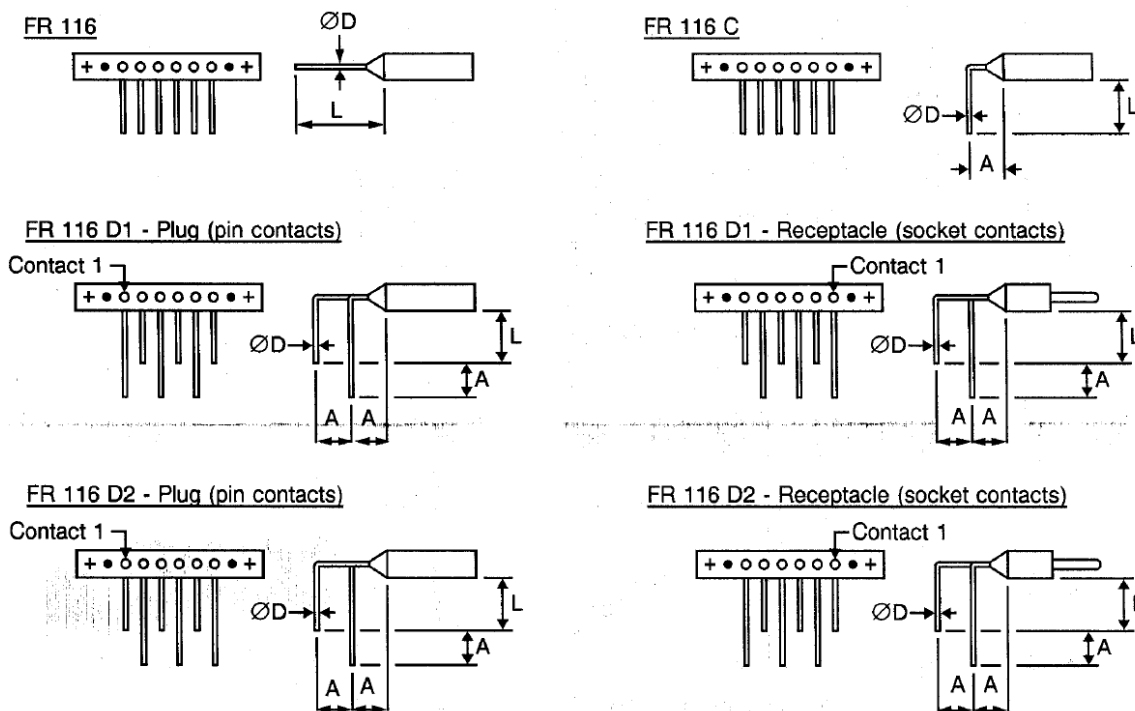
FR 116

ØD

L

FR 116 C

L

ØD

A

FR 116 D1 - Plug (pin contacts)

Contact 1

ØD

L

A

A A

FR 116 D1 - Receptacle (socket contacts)

Contact 1

ØD

L

A

A A

FR 116 D2 - Plug (pin contacts)

Contact 1

ØD

L

A

A A

FR 116 D2 - Receptacle (socket contacts)

Contact 1

ØD

L

A

A A